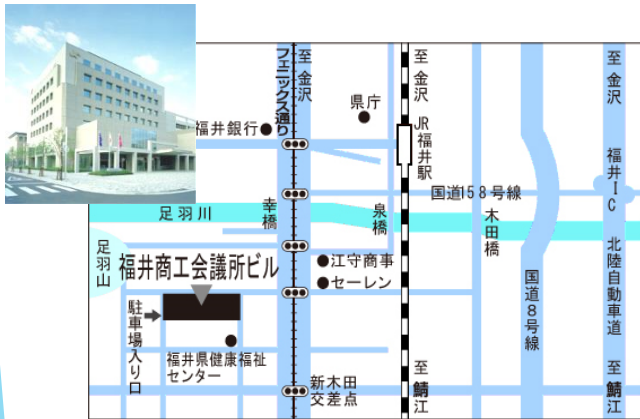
至金沢

フェニックス通り

県庁

至金沢

至金沢

福井銀行

JR福井駅

福井IC

国道158号線

足羽川

幸橋

泉橋

木田橋

北陸自動車道

足羽山

福井商工会議所ビル

江守商事

セーレン

国道8号線

駐車場入り口

福井県健康福祉センター

新木田交差点

至鯖江

至鯖江